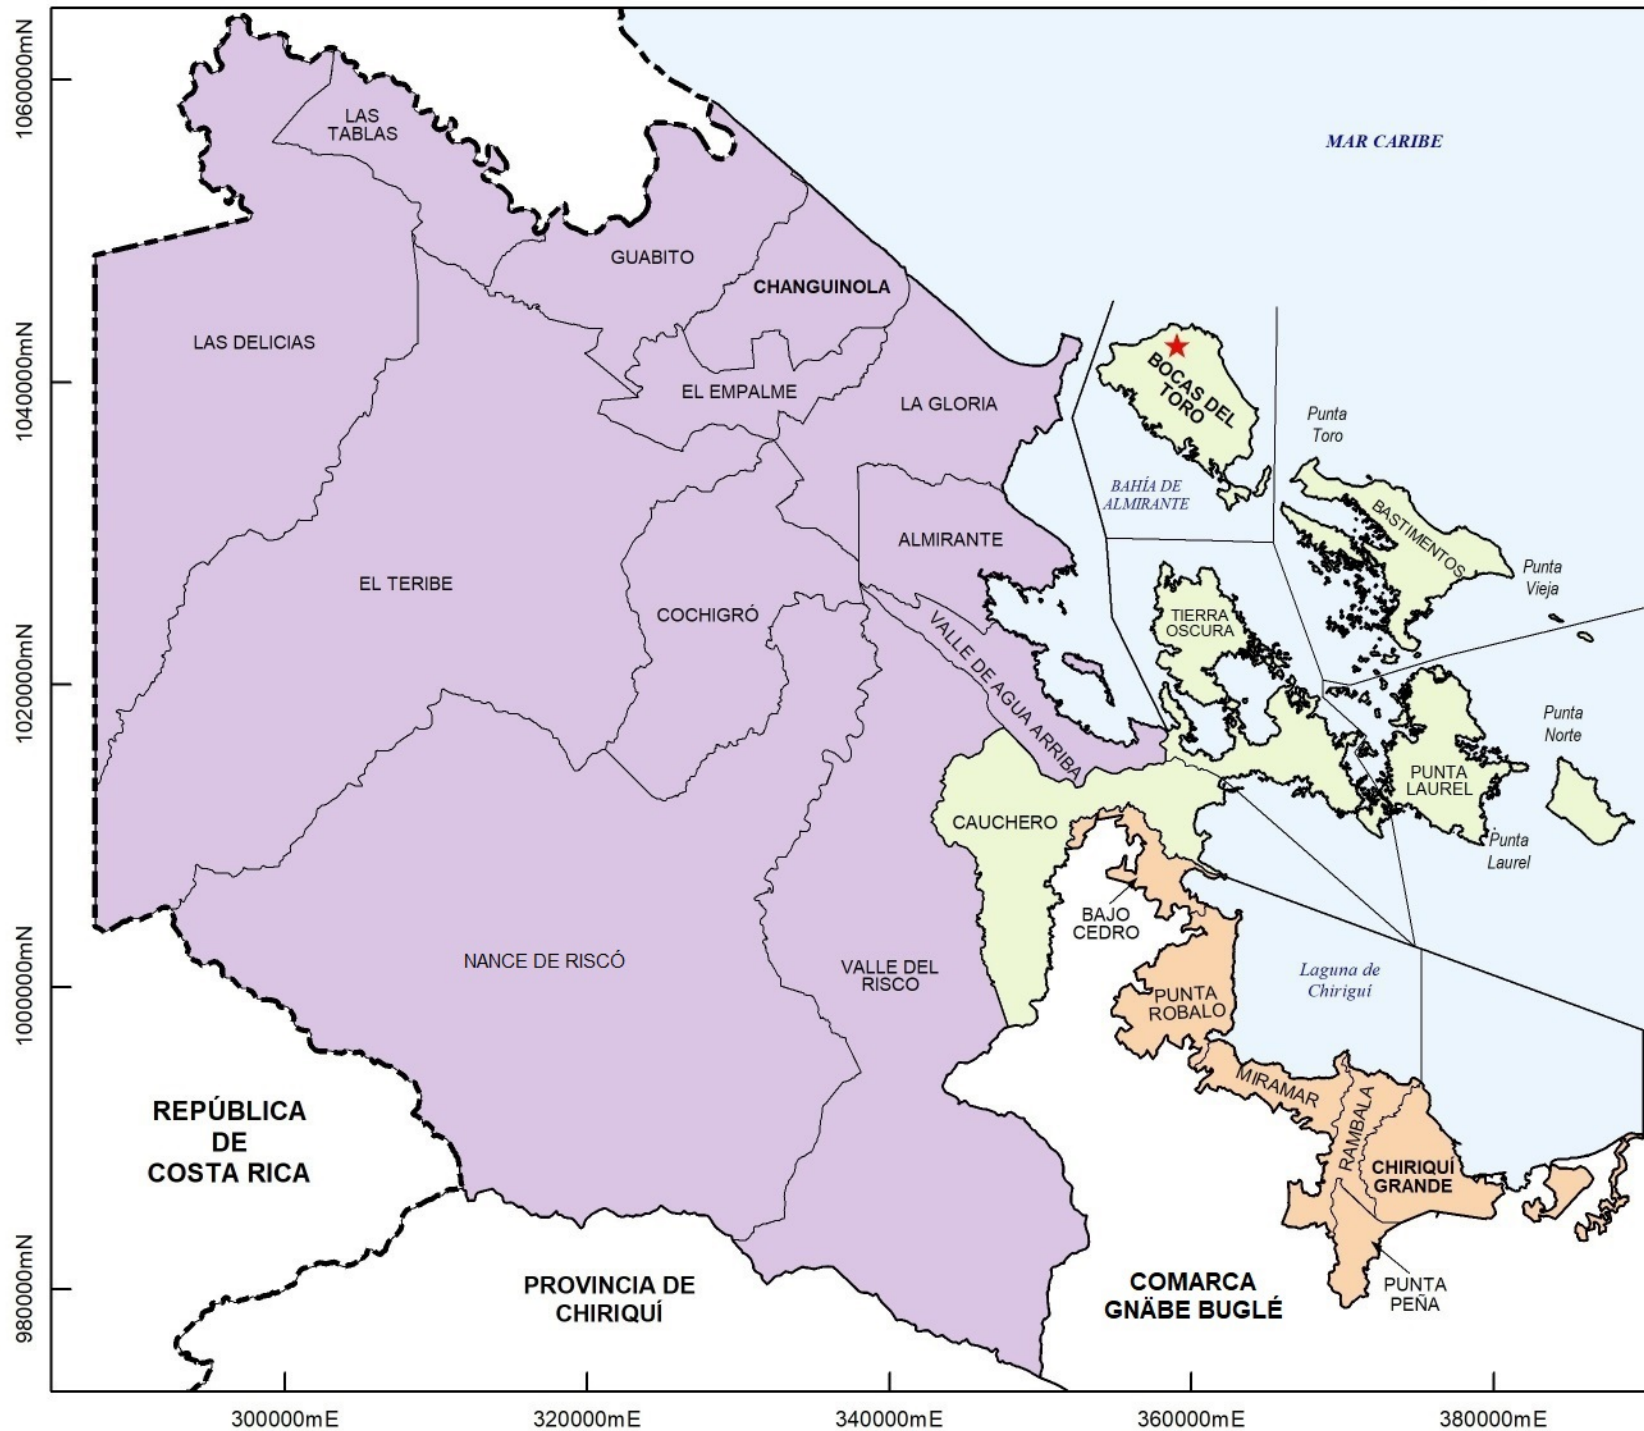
1060000mN
1040000mN
1020000mN
1000000mN
980000mN

MAR CARIBE

LAS TABLAS
GUABITO
CHANGUINOLA
LAS DELICIAS
EL EMPALME
LA GLORIA
BOCAS DEL TORO
Punta Toro
BAHÍA DE ALMIRANTE
BASTIMENTOS
Punta Vieja
ALMIRANTE
EL TERIBE
COCHIGRÓ
VALLE DE AGUA ARRIBA
TIERRA OSCURA
Punta Norte
PUNTA LAUREL
Punta Laurel
CAUCHERO
BAJO CEDRO
NANCE DE RISCÓ
VALLE DEL RISCO
Laguna de Chiriquí
PUNTA ROBALO
MIRAMAR
RAMBALA
CHIRIQUÍ GRANDE
PUNTA PEÑA

REPÚBLICA DE COSTA RICA
PROVINCIA DE CHIRIQUÍ
COMARCA GNÄBE BUGLÉ

300000mE
320000mE
340000mE
360000mE
380000mE